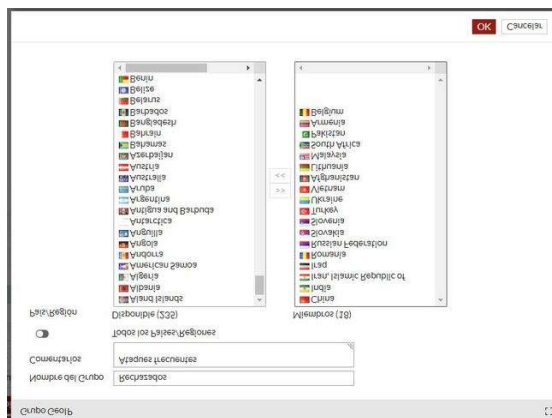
OK Cancelar

Grupo GeoIP

Nombre del Grupo Rechazados

Comentarios Ataques Frecuentes

Todos los Países/Regiones

País/Región

Disponible (235)
Aland Islands
Albania
Algeria
American Samoa
Andorra
Angola
Anguilla
Antarctica
Antigua and Barbuda
Argentina
Aruba
Australia
Austria
Azerbaijan
Bahamas
Bahrain
Bangladesh
Barbados
Belarus
Belize
Benin

<<
>>

Miembros (18)
China
India
Iran, Islamic Republic of
Iraq
Romania
Russian Federation
Slovakia
Slovenia
Turkey
Ukraine
Vietnam
Afghanistan
Lithuania
Malaysia
South Africa
Pakistan
Armenia
Belgium